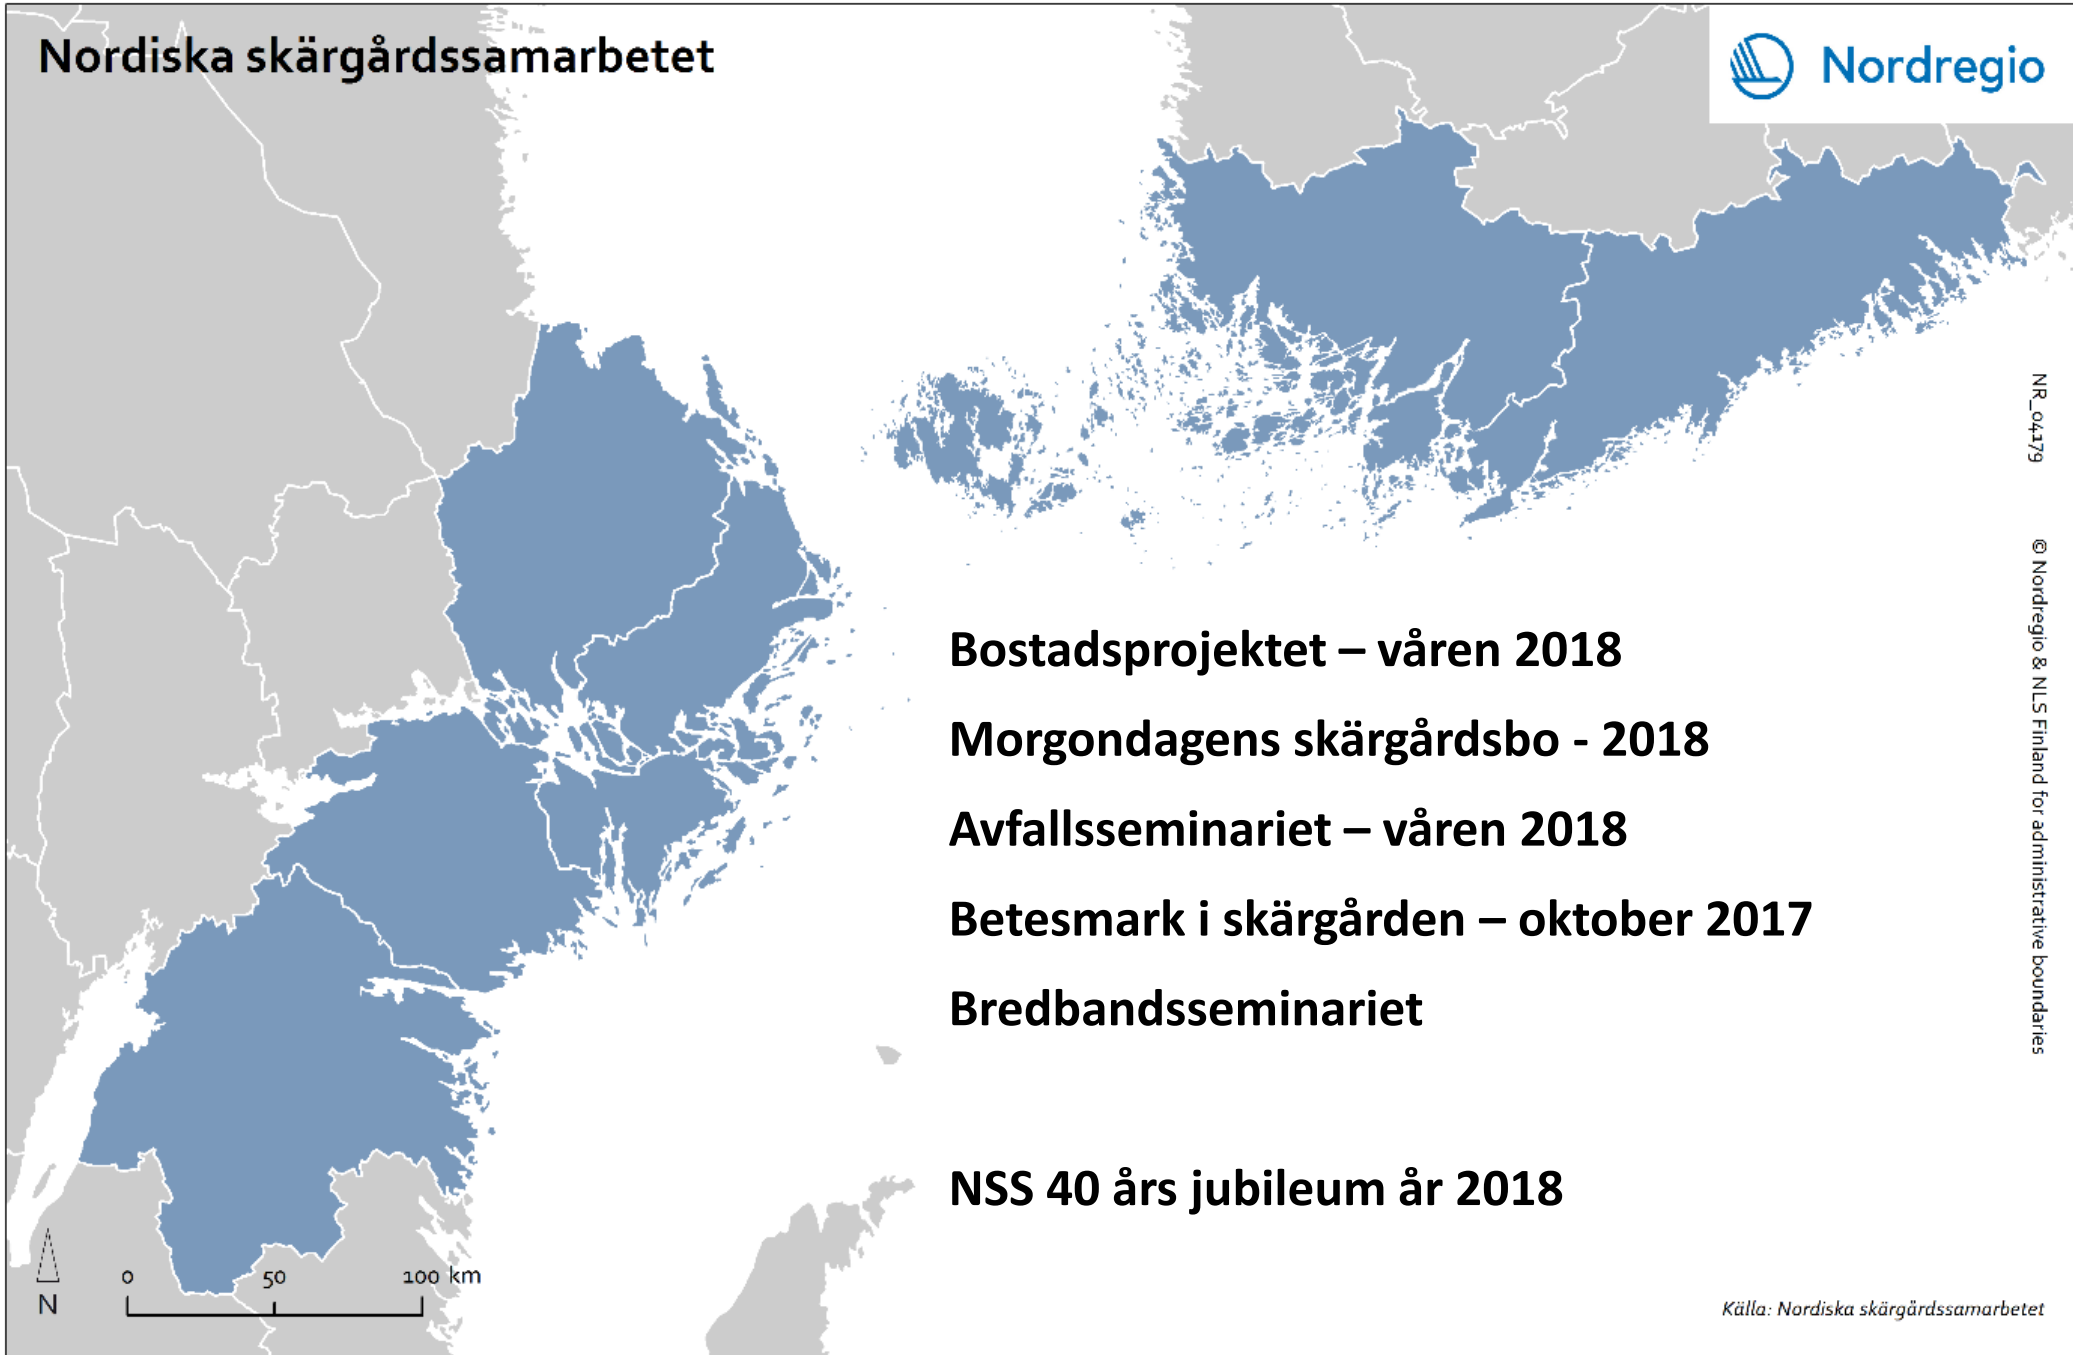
Nordiska skärgårdssamarbetet

Nordregio

NR_04179

© Nordregio & NLS Finland for administrative boundaries

Bostadsprojektet – våren 2018

Morgondagens skärgårdsbo - 2018

Avfallsseminariet – våren 2018

Betesmark i skärgården – oktober 2017

Bredbandsseminariet

NSS 40 års jubileum år 2018

N

0 50 100 km

Källa: Nordiska skärgårdssamarbetet